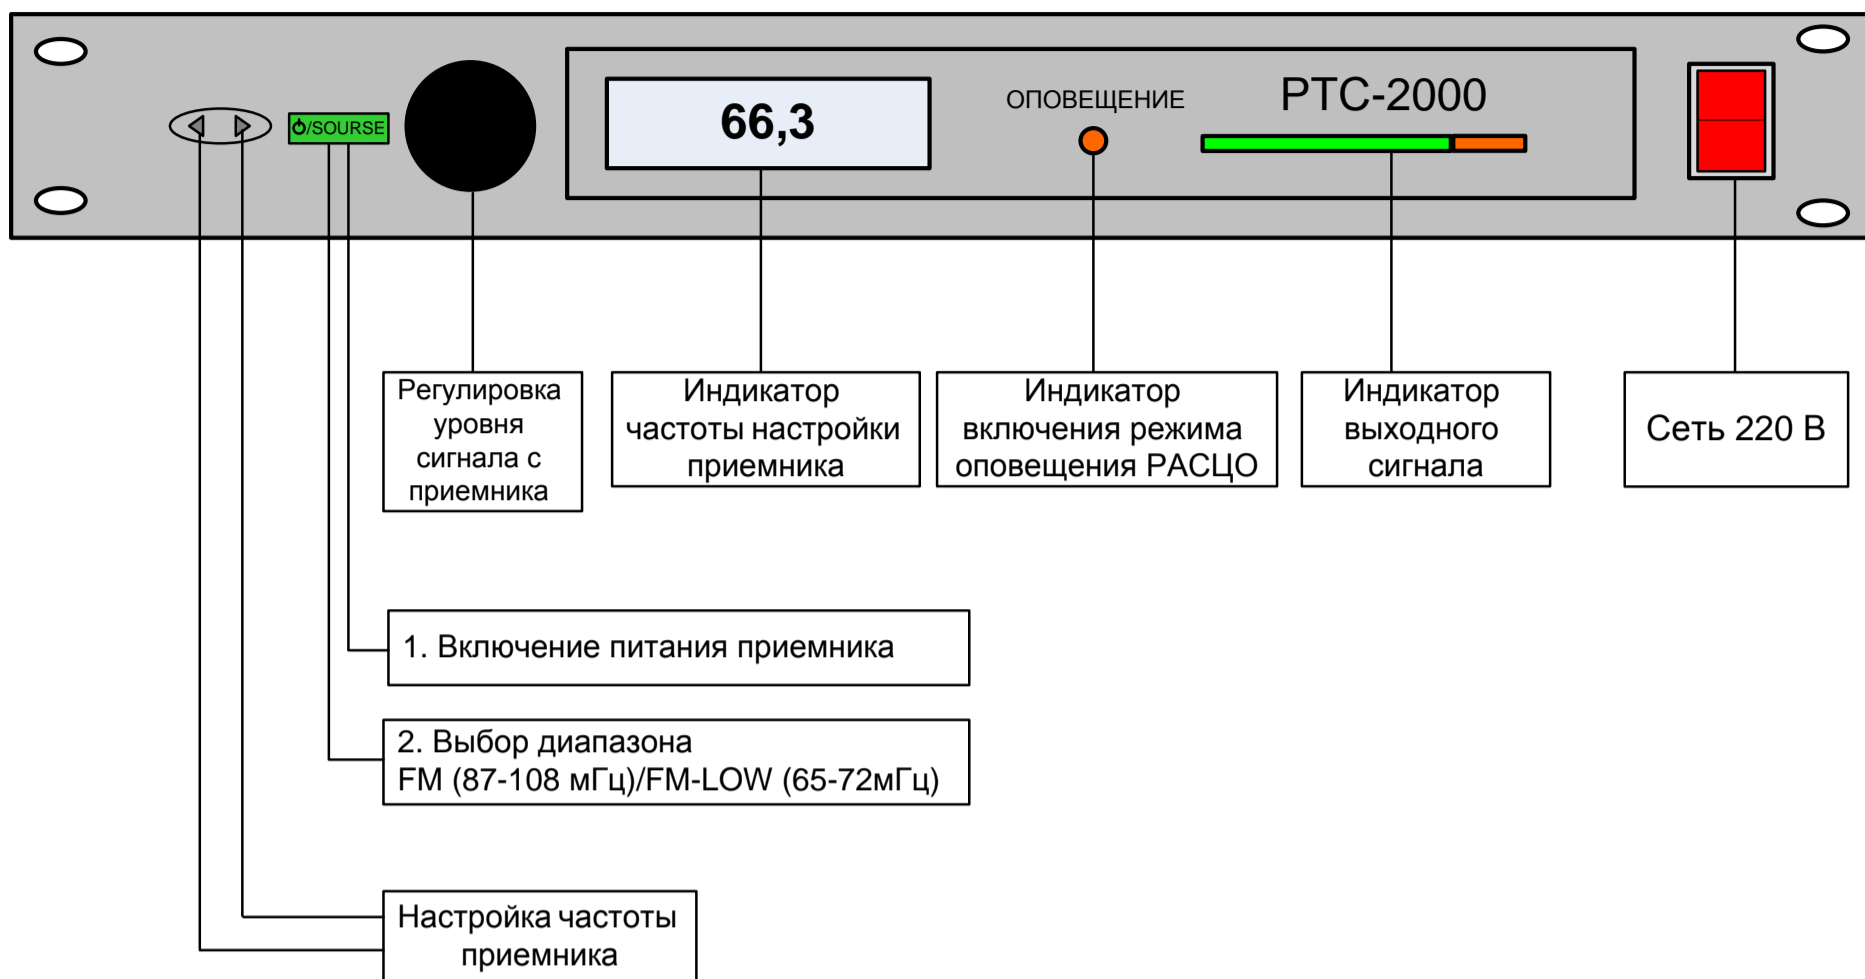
⏻/SOURSE

66,3

ОПОВЕЩЕНИЕ

РТС-2000

Регулировка уровня сигнала с приемника

Индикатор частоты настройки приемника

Индикатор включения режима оповещения РАСЦО

Индикатор выходного сигнала

Сеть 220 В

1. Включение питания приемника

2. Выбор диапазона FM (87-108 мГц)/FM-LOW (65-72мГц)

Настройка частоты приемника